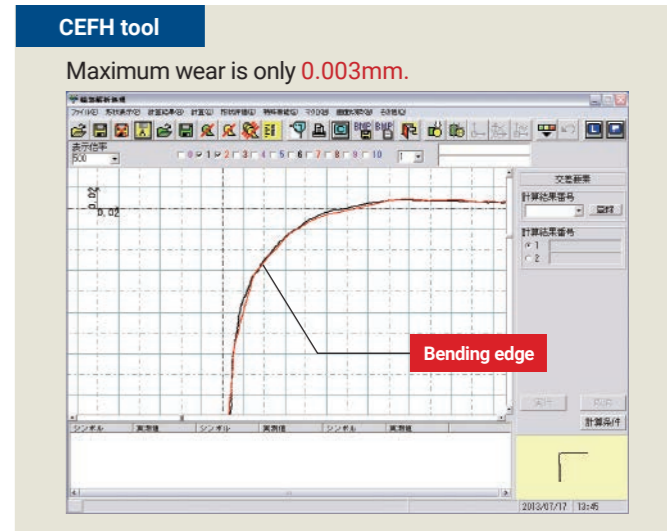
CEFH tool

Maximum wear is only 0.003mm.

表示倍率
500
0 1 2 3 4 5 6 7 8 9 10
1

0.02
0.02

交差範囲
計算結果番号
計算結果番号
1
2

Bending edge

実行
計算条件

シンボル
実測値
シンボル
実測値
シンボル
実測値

2013/07/17 13:45